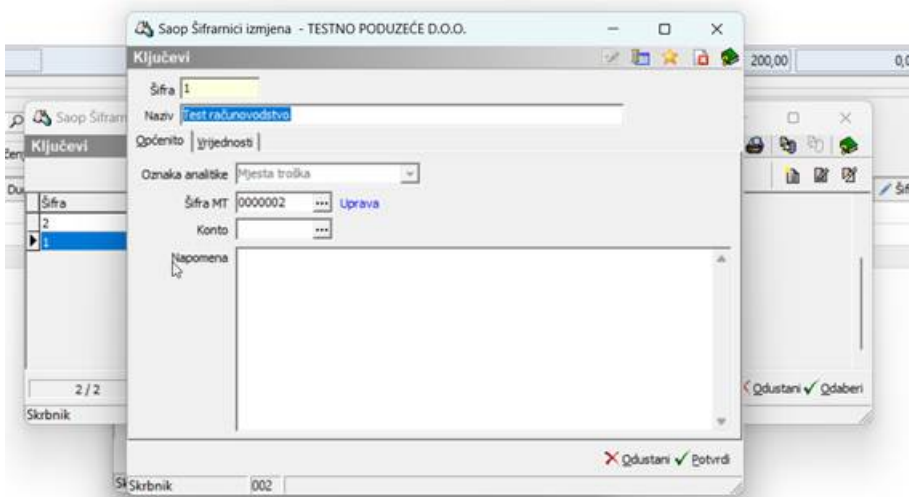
Saop Šifranici izmjena - TESTNO PODUZEĆE D.O.O.
Ključevi
200,00
0,0
Šifra 1
Naziv Test računovodstvo
Općenito Vrijednosti
Oznaka analitike Mjesta troška
Šifra MT 0000002 Uprava
Konto
Napomena
Odustani Potvrdi
Skrbnik 002

Saop Šifrar
Ključevi
Šifra
2
1
2 / 2
Skrbnik
Odustani Odaberi
Šif